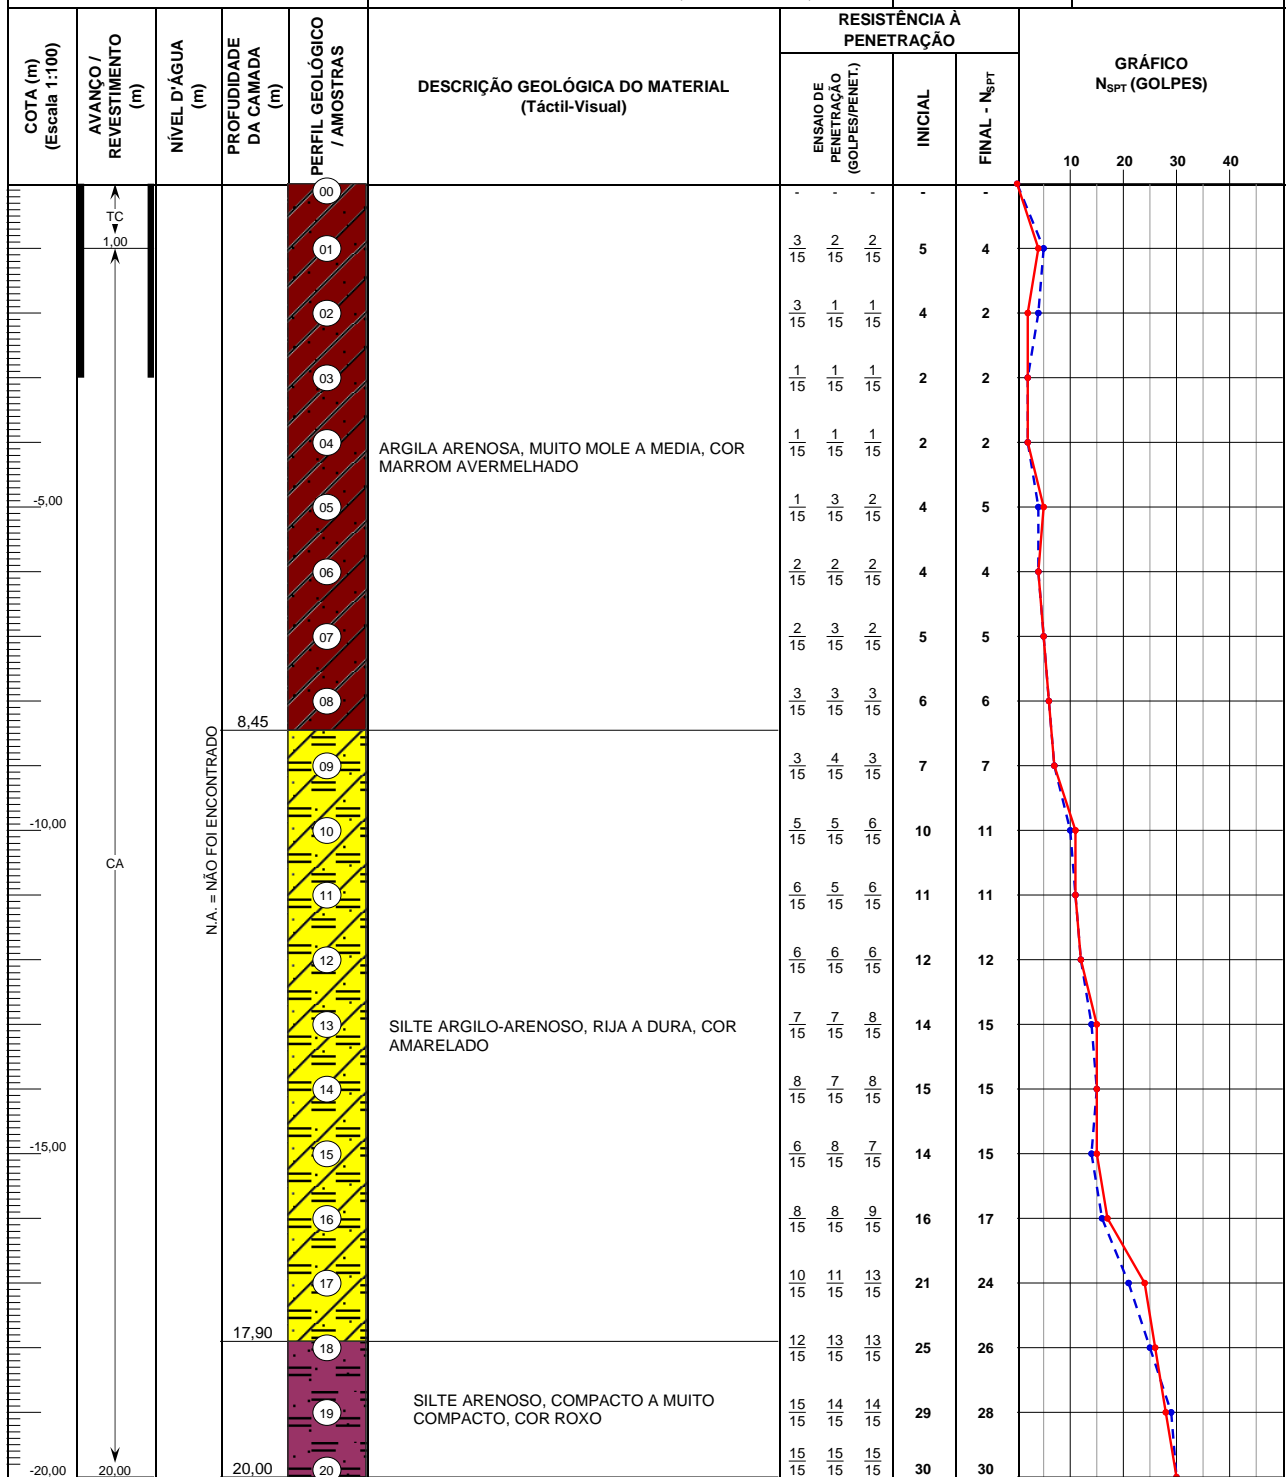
| COTA (m) (Escala 1:100) | AVANÇO / REVESTIMENTO (m) | NÍVEL D'ÁGUA (m) | PROFUNDIDADE DA CAMADA (m) | PERFIL GEOLÓGICO / AMOSTRAS | DESCRIÇÃO GEOLÓGICA DO MATERIAL (Táctil-Visual) | RESISTÊNCIA À PENETRAÇÃO ENSAIO DE PENETRAÇÃO (GOLPES/PENET.) | INICIAL | FINAL - $N_{SPT}$ | GRÁFICO $N_{SPT}$ (GOLPES) 10 20 30 40 |
|---|---|---|---|---|---|---|---|---|---|
| | TC | | | 00 | | - - - | - | - | |
| | 1,00 | | | 01 | | $\frac{3}{15}$ $\frac{2}{15}$ $\frac{2}{15}$ | 5 | 4 | |
| | | | | 02 | | $\frac{3}{15}$ $\frac{1}{15}$ $\frac{1}{15}$ | 4 | 2 | |
| | | | | 03 | | $\frac{1}{15}$ $\frac{1}{15}$ $\frac{1}{15}$ | 2 | 2 | |
| | | | | 04 | ARGILA ARENOSA, MUITO MOLE A MEDIA, COR MARROM AVERMELHADO | $\frac{1}{15}$ $\frac{1}{15}$ $\frac{1}{15}$ | 2 | 2 | |
| -5,00 | | | | 05 | | $\frac{1}{15}$ $\frac{3}{15}$ $\frac{2}{15}$ | 4 | 5 | |
| | | | | 06 | | $\frac{2}{15}$ $\frac{2}{15}$ $\frac{2}{15}$ | 4 | 4 | |
| | | | | 07 | | $\frac{2}{15}$ $\frac{3}{15}$ $\frac{2}{15}$ | 5 | 5 | |
| | | | 8,45 | 08 | | $\frac{3}{15}$ $\frac{3}{15}$ $\frac{3}{15}$ | 6 | 6 | |
| | | N.A. = NÃO FOI ENCONTRADO | | 09 | | $\frac{3}{15}$ $\frac{4}{15}$ $\frac{3}{15}$ | 7 | 7 | |
| -10,00 | CA | | | 10 | | $\frac{5}{15}$ $\frac{5}{15}$ $\frac{6}{15}$ | 10 | 11 | |
| | | | | 11 | | $\frac{6}{15}$ $\frac{5}{15}$ $\frac{6}{15}$ | 11 | 11 | |
| | | | | 12 | | $\frac{6}{15}$ $\frac{6}{15}$ $\frac{6}{15}$ | 12 | 12 | |
| | | | | 13 | SILTE ARGILO-ARENOSO, RIJA A DURA, COR AMARELADO | $\frac{7}{15}$ $\frac{7}{15}$ $\frac{8}{15}$ | 14 | 15 | |
| | | | | 14 | | $\frac{8}{15}$ $\frac{7}{15}$ $\frac{8}{15}$ | 15 | 15 | |
| -15,00 | | | | 15 | | $\frac{6}{15}$ $\frac{8}{15}$ $\frac{7}{15}$ | 14 | 15 | |
| | | | | 16 | | $\frac{8}{15}$ $\frac{8}{15}$ $\frac{9}{15}$ | 16 | 17 | |
| | | | | 17 | | $\frac{10}{15}$ $\frac{11}{15}$ $\frac{13}{15}$ | 21 | 24 | |
| | | | 17,90 | 18 | | $\frac{12}{15}$ $\frac{13}{15}$ $\frac{13}{15}$ | 25 | 26 | |
| | | | | 19 | SILTE ARENOSO, COMPACTO A MUITO COMPACTO, COR ROXO | $\frac{15}{15}$ $\frac{14}{15}$ $\frac{14}{15}$ | 29 | 28 | |
| -20,00 | 20,00 | | 20,00 | 20 | | $\frac{15}{15}$ $\frac{15}{15}$ $\frac{15}{15}$ | 30 | 30 | |